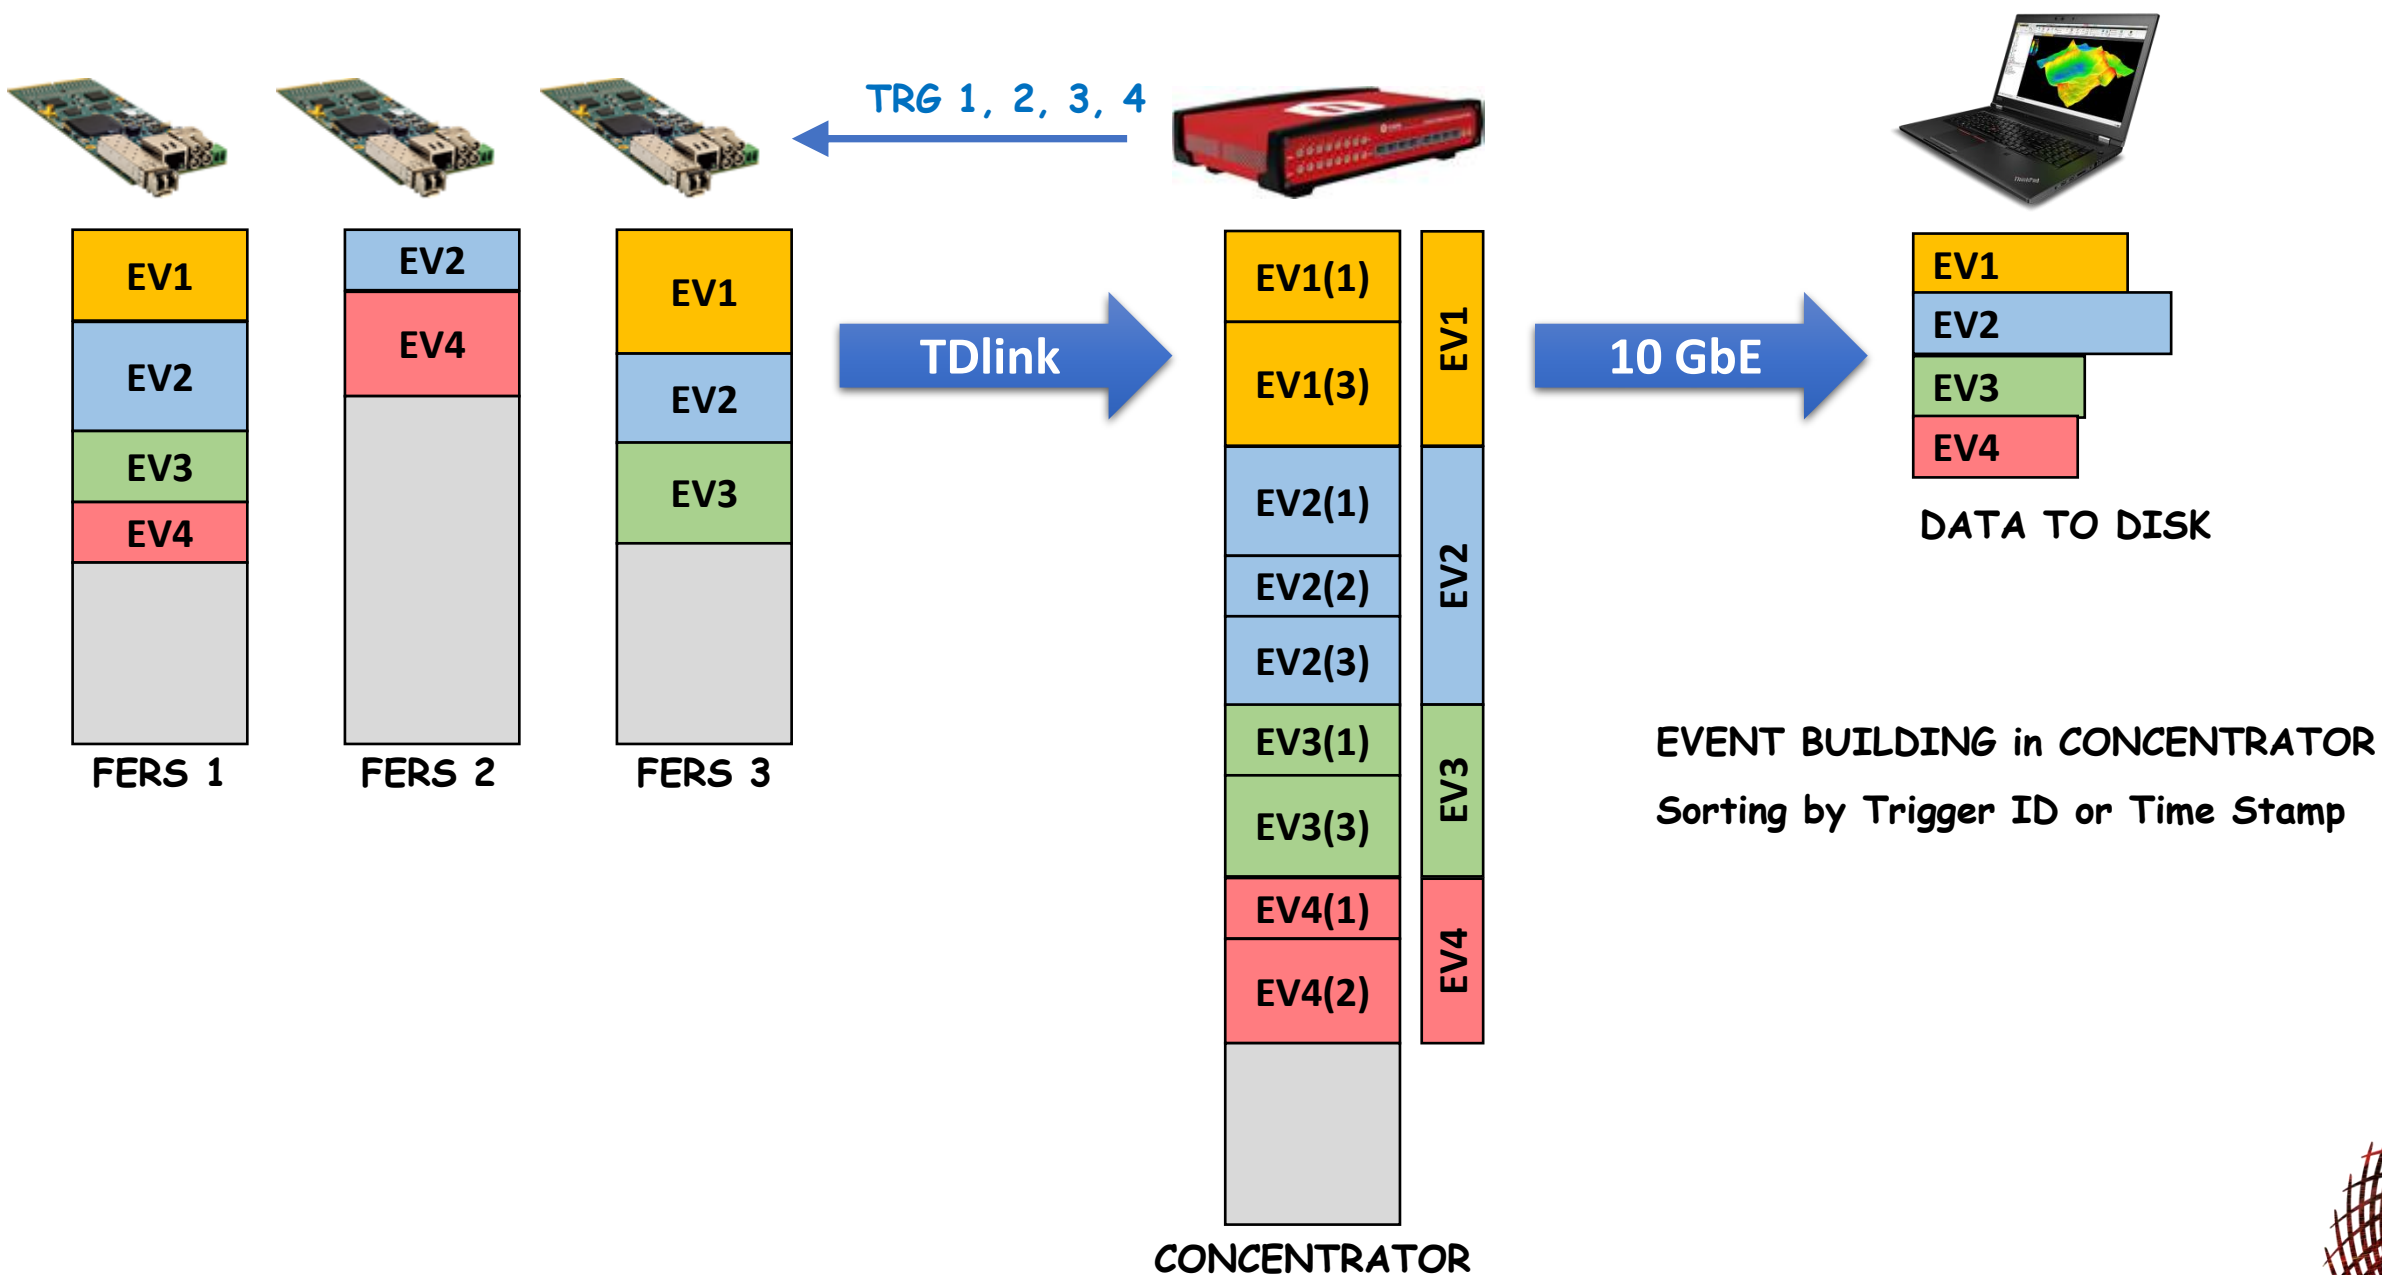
TRG 1, 2, 3, 4

EV1
EV2
EV3
EV4
FERS 1

EV2
EV4
FERS 2

EV1
EV2
EV3
FERS 3

TDlink

EV1(1)
EV1(3)
EV2(1)
EV2(2)
EV2(3)
EV3(1)
EV3(3)
EV4(1)
EV4(2)

EV1
EV2
EV3
EV4

CONCENTRATOR

10 GbE

EV1
EV2
EV3
EV4
DATA TO DISK

EVENT BUILDING in CONCENTRATOR
Sorting by Trigger ID or Time Stamp